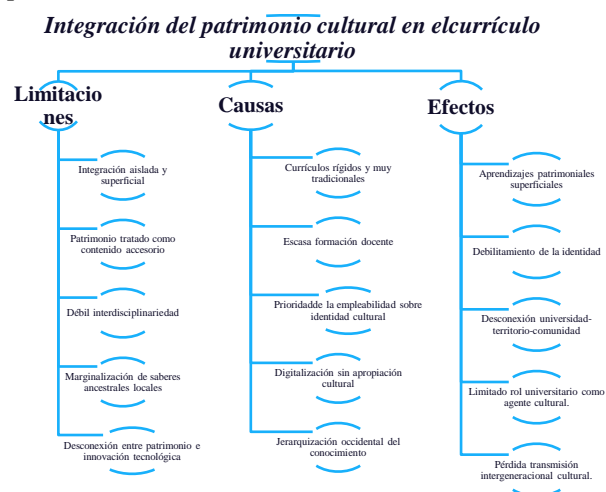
Integración del patrimonio cultural en elcurrículo universitario

Limitaciones

Integración aislada y superficial

Patrimonio tratado como contenido accesorio

Débil interdisciplinariedad

Marginalización de saberes ancestrales locales

Desconexión entre patrimonio e innovación tecnológica

Causas

Currículos rígidos y muy tradicionales

Escasa formación docente

Prioridadde la empleabilidad sobre identidad cultural

Digitalización sin apropiación cultural

Jerarquización occidental del conocimiento

Efectos

Aprendizajes patrimoniales superficiales

Debilitamiento de la identidad

Desconexión universidad-territorio-comunidad

Limitado rol universitario como agente cultural.

Pérdida transmisión intergeneracional cultural.